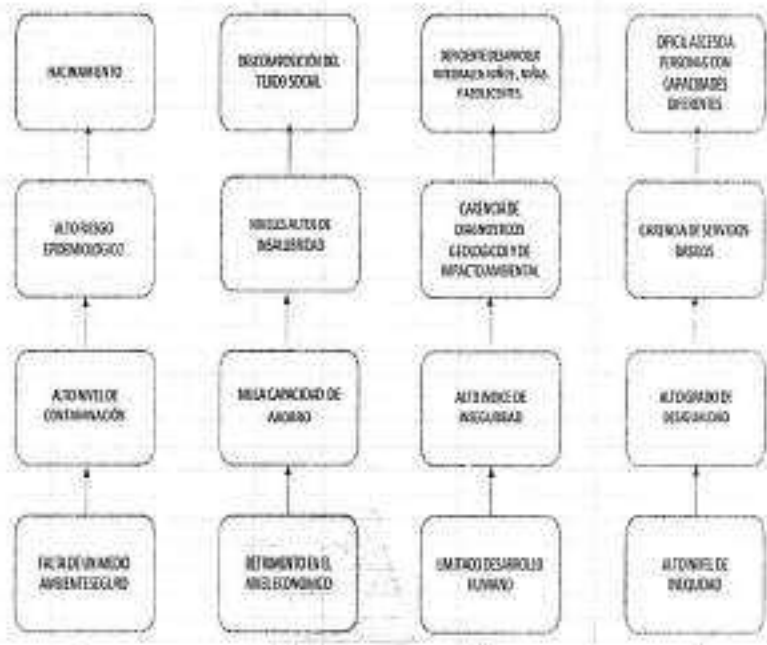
HACINAMIENTO

DESCOMPOSICIÓN DEL TEJIDO SOCIAL

DEFICIENTE DESARROLLO INTEGRAL EN NIÑOS, NIÑAS Y ADOLESCENTES

DIFICIL ACCESO A PERSONAS CON CAPACIDADES DIFERENTES

ALTO RIESGO EPIDEMIOLOGICO

NIVELES ALTOS DE INSALUBRIDAD

CARENCIA DE DIAGNOSTICOS GEOLOGICOS Y DE IMPACTO AMBIENTAL

CARENCIA DE SERVICIOS BASICOS

ALTO NIVEL DE CONTAMINACIÓN

BAJA CAPACIDAD DE AHORRO

ALTO INDICE DE INSEGURIDAD

ALTO GRADO DE DESARRAIGO

FALTA DE UN MEDIO AMBIENTE SEGURO

DETRIMENTO EN EL NIVEL ECONOMICO

LIMITADO DESARROLLO HUMANO

ALTO NIVEL DE INEQUIDAD